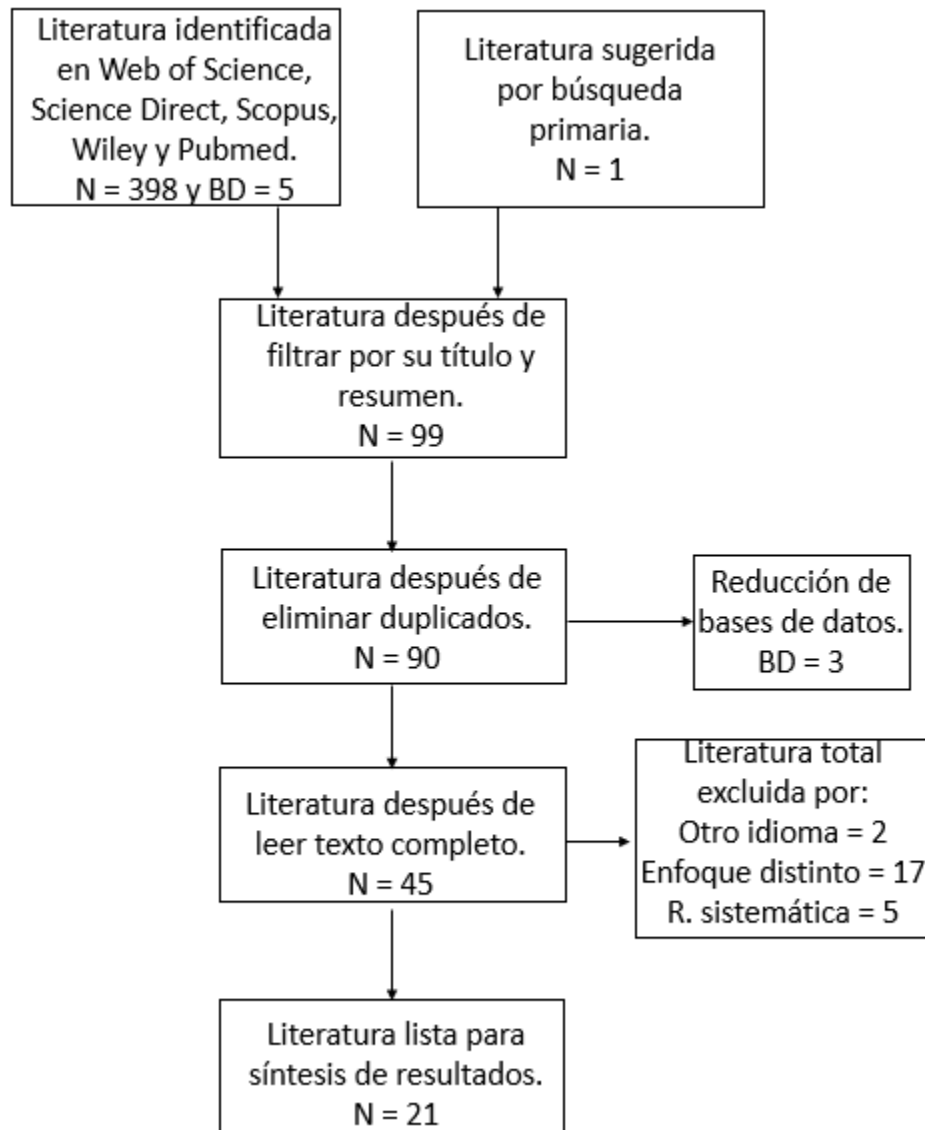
Literatura identificada en Web of Science, Science Direct, Scopus, Wiley y Pubmed.
N = 398 y BD = 5

Literatura sugerida por búsqueda primaria.
N = 1

Literatura después de filtrar por su título y resumen.
N = 99

Literatura después de eliminar duplicados.
N = 90

Reducción de bases de datos.
BD = 3

Literatura después de leer texto completo.
N = 45

Literatura total excluida por:
Otro idioma = 2
Enfoque distinto = 17
R. sistemática = 5

Literatura lista para síntesis de resultados.
N = 21